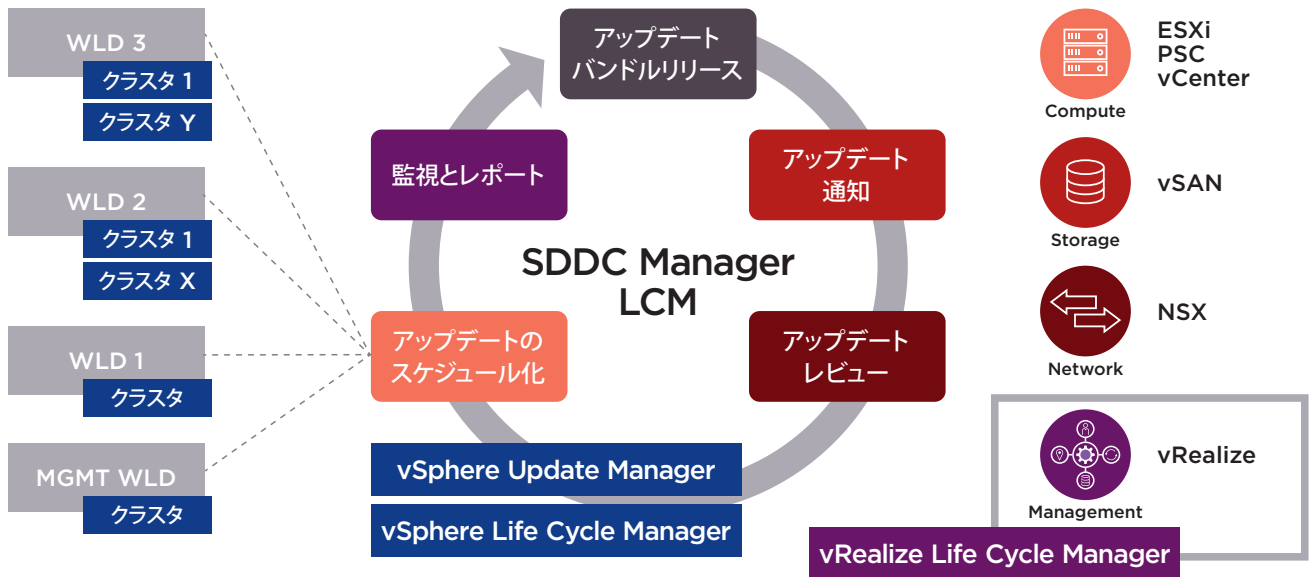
WLD 3
クラスタ 1
クラスタ Y

WLD 2
クラスタ 1
クラスタ X

WLD 1
クラスタ

MGMT WLD
クラスタ

アップデート
バンドルリリース

監視とレポート

アップデート
通知

SDDC Manager
LCM

アップデートの
スケジュール化

アップデート
レビュー

vSphere Update Manager

vSphere Life Cycle Manager

Compute
ESXi
PSC
vCenter

Storage
vSAN

Network
NSX

Management
vRealize

vRealize Life Cycle Manager